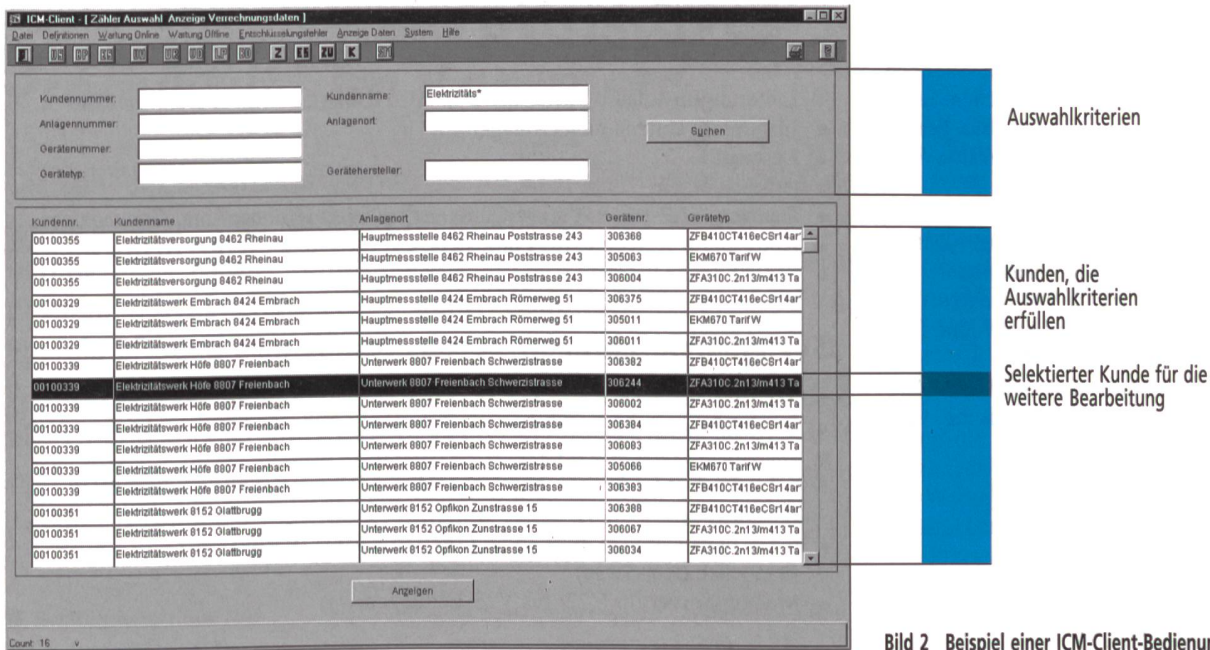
ICM-Client - [ Zähler Auswahl Anzeige Verrechnungsdaten ]

Datei Definitionen Wartung Online Wartung Offline Entschlüsselungsfehler Anzeige Daten System Hilfe

Z ZU K

Kundennummer:
Kundenname: Elektrizitäts*
Anlagennummer:
Anlagenort:
Suchen
Gerätenummer:
Gerätetyp:
Gerätehersteller:

| Kundennr. | Kundenname | Anlagenort | Gerätenr. | Gerätetyp |
|---|---|---|---|---|
| 00100355 | Elektrizitätsversorgung 8462 Rheinau | Hauptmessstelle 8462 Rheinau Poststrasse 243 | 306388 | ZFB410CT416eCSr14ar |
| 00100355 | Elektrizitätsversorgung 8462 Rheinau | Hauptmessstelle 8462 Rheinau Poststrasse 243 | 305063 | EKM670 Tarif W |
| 00100355 | Elektrizitätsversorgung 8462 Rheinau | Hauptmessstelle 8462 Rheinau Poststrasse 243 | 306004 | ZFA310C.2n13/m413 Ta |
| 00100329 | Elektrizitätswerk Embrach 8424 Embrach | Hauptmessstelle 8424 Embrach Römerweg 51 | 306375 | ZFB410CT416eCSr14ar |
| 00100329 | Elektrizitätswerk Embrach 8424 Embrach | Hauptmessstelle 8424 Embrach Römerweg 51 | 305011 | EKM670 Tarif W |
| 00100329 | Elektrizitätswerk Embrach 8424 Embrach | Hauptmessstelle 8424 Embrach Römerweg 51 | 306011 | ZFA310C.2n13/m413 Ta |
| 00100339 | Elektrizitätswerk Höfe 8807 Freienbach | Unterwerk 8807 Freienbach Schwerzistrasse | 306382 | ZFB410CT416eCSr14ar |
| 00100339 | Elektrizitätswerk Höfe 8807 Freienbach | Unterwerk 8807 Freienbach Schwerzistrasse | 306244 | ZFA310C.2n13/m413 Ta |
| 00100339 | Elektrizitätswerk Höfe 8807 Freienbach | Unterwerk 8807 Freienbach Schwerzistrasse | 306002 | ZFA310C.2n13/m413 Ta |
| 00100339 | Elektrizitätswerk Höfe 8807 Freienbach | Unterwerk 8807 Freienbach Schwerzistrasse | 306384 | ZFB410CT416eCSr14ar |
| 00100339 | Elektrizitätswerk Höfe 8807 Freienbach | Unterwerk 8807 Freienbach Schwerzistrasse | 306083 | ZFA310C.2n13/m413 Ta |
| 00100339 | Elektrizitätswerk Höfe 8807 Freienbach | Unterwerk 8807 Freienbach Schwerzistrasse | 305066 | EKM670 Tarif W |
| 00100339 | Elektrizitätswerk Höfe 8807 Freienbach | Unterwerk 8807 Freienbach Schwerzistrasse | 306383 | ZFB410CT416eCSr14ar |
| 00100351 | Elektrizitätswerk 8152 Glattbrugg | Unterwerk 8152 Opfikon Zunstrasse 15 | 306388 | ZFB410CT416eCSr14ar |
| 00100351 | Elektrizitätswerk 8152 Glattbrugg | Unterwerk 8152 Opfikon Zunstrasse 15 | 306067 | ZFA310C.2n13/m413 Ta |
| 00100351 | Elektrizitätswerk 8152 Glattbrugg | Unterwerk 8152 Opfikon Zunstrasse 15 | 306034 | ZFA310C.2n13/m413 Ta |

Anzeigen

Count: 16

Auswahlkriterien

Kunden, die Auswahlkriterien erfüllen

Selektierter Kunde für die weitere Bearbeitung

Bild 2 Beispiel einer ICM-Client-Bedienu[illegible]